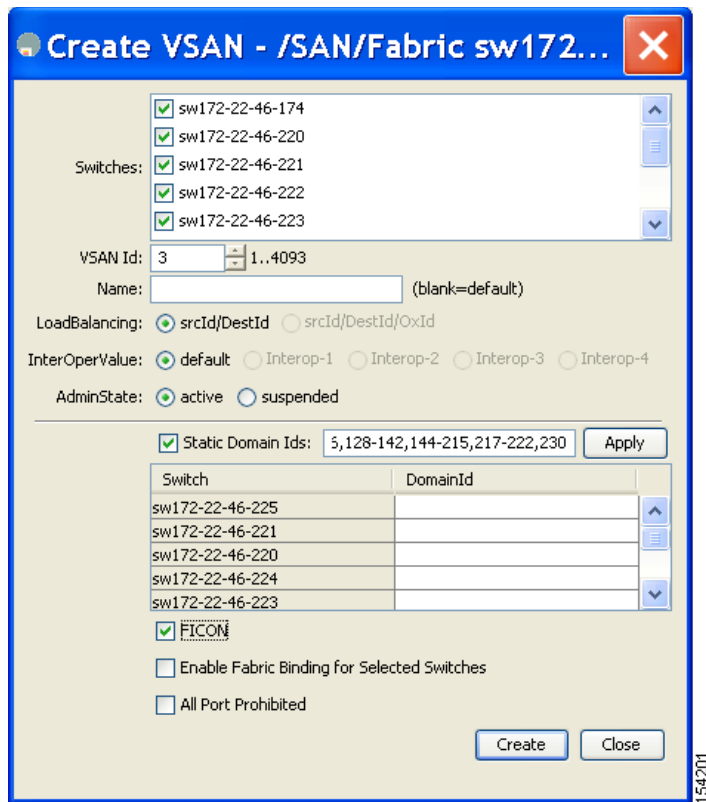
Create VSAN - /SAN/Fabric sw172...

Switches:
sw172-22-46-174
sw172-22-46-220
sw172-22-46-221
sw172-22-46-222
sw172-22-46-223

VSAN Id: 3 1..4093

Name: (blank=default)

LoadBalancing: srcId/DestId srcId/DestId/OxId

InterOperValue: default Interop-1 Interop-2 Interop-3 Interop-4

AdminState: active suspended

Static Domain Ids: 5,128-142,144-215,217-222,230 Apply

| Switch | DomainId |
|---|---|
| sw172-22-46-225 | |
| sw172-22-46-221 | |
| sw172-22-46-220 | |
| sw172-22-46-224 | |
| sw172-22-46-223 | |

FICON

Enable Fabric Binding for Selected Switches

All Port Prohibited

Create Close

154201